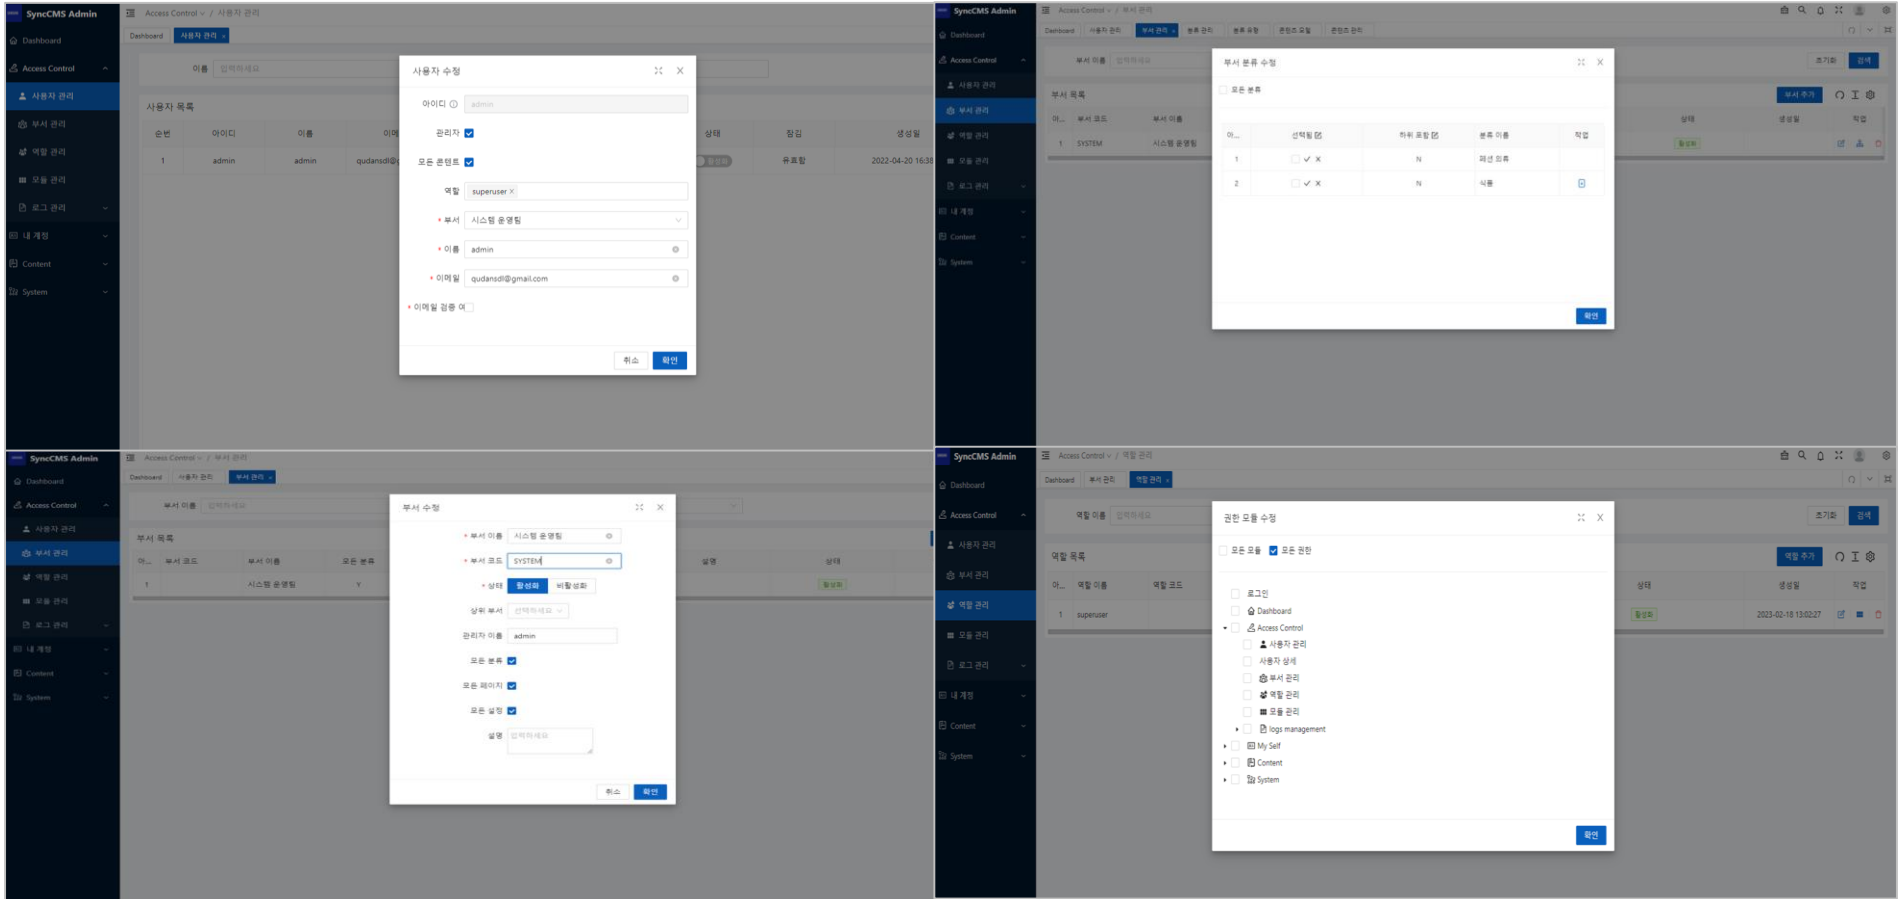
SyncCMS Admin
Dashboard
Access Control
사용자 관리
부서 관리
역할 관리
모듈 관리
로그 관리
내 계정
Content
System

Access Control / 사용자 관리
Dashboard 사용자 관리

이름 입력하세요
사용자 목록
| 순번 | 아이디 | 이름 | 이메 | 상태 | 정임 | 생성일 |
|---|---|---|---|---|---|---|
| 1 | admin | admin | qudansdl@g | | 유효함 | 2022-04-20 16:38 |

사용자 수정
아이디 admin
관리자
모든 콘텐츠
역할 superuser
* 부서 시스템 운영팀
* 이름 admin
* 이메일 qudansdl@gmail.com
* 이메일 검증 여
취소 확인

SyncCMS Admin
Dashboard
Access Control
사용자 관리
부서 관리
역할 관리
모듈 관리
로그 관리
내 계정
Content
System

Access Control / 부서 관리
Dashboard 사용자 관리 부서 관리 분류 관리 분류 유형 콘텐츠 모델 콘텐츠 관리
부서 이름 입력하세요
초기화 검색
부서 목록
부서 추가
| 아.. | 부서 코드 | 부서 이름 | 상태 | 생성일 | 작업 |
|---|---|---|---|---|---|
| 1 | SYSTEM | 시스템 운영팀 | 활성화 | | |

부서 분류 수정
모든 분류
| 아.. | 선택됨 | 하위 포함 | 분류 이름 | 작업 |
|---|---|---|---|---|
| 1 | ✓ × | N | 패션 의류 | |
| 2 | ✓ × | N | 식품 | |
확인

SyncCMS Admin
Dashboard
Access Control
사용자 관리
부서 관리
역할 관리
모듈 관리
로그 관리
내 계정
Content
System

Access Control / 부서 관리
Dashboard 사용자 관리 부서 관리
부서 이름 입력하세요
부서 목록
| 아.. | 부서 코드 | 부서 이름 | 모든 분류 | 설명 | 상태 |
|---|---|---|---|---|---|
| 1 | | 시스템 운영팀 | Y | | 활성화 |

부서 수정
* 부서 이름 시스템 운영팀
* 부서 코드 SYSTEM
* 상태 활성화 비활성화
상위 부서 선택하세요
관리자 이름 admin
모든 분류
모든 페이지
모든 설정
설명 입력하세요
취소 확인

SyncCMS Admin
Dashboard
Access Control
사용자 관리
부서 관리
역할 관리
모듈 관리
로그 관리
내 계정
Content
System

Access Control / 역할 관리
Dashboard 부서 관리 역할 관리
역할 이름 입력하세요
초기화 검색
역할 목록
역할 추가
| 아.. | 역할 이름 | 역할 코드 | 상태 | 생성일 | 작업 |
|---|---|---|---|---|---|
| 1 | superuser | | 활성화 | 2023-02-18 13:02:27 | |

권한 모듈 수정
모든 모듈 모든 권한
로그인
Dashboard
Access Control
사용자 관리
사용자 상세
부서 관리
역할 관리
모듈 관리
logs management
My Self
Content
System
확인